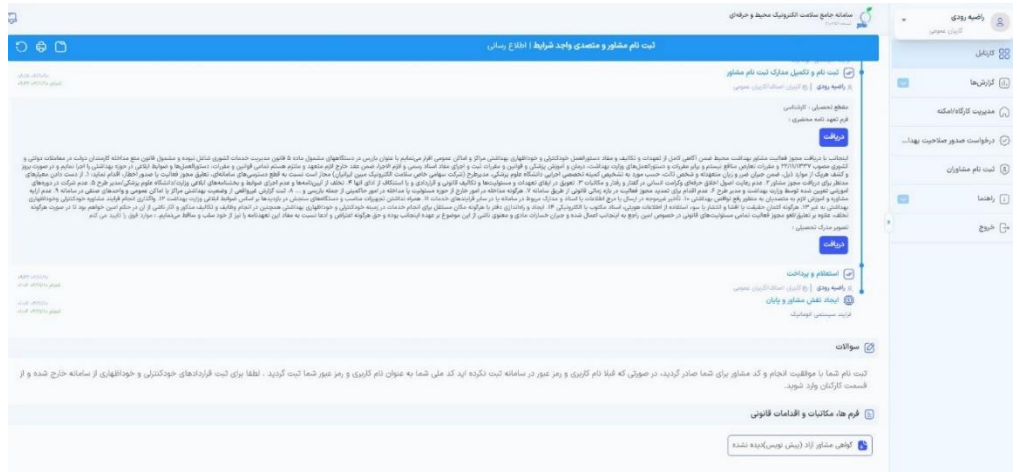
سامانه جامع سلامت الکترونیک محیط و حرفه‌ای

راضیه رودی
کاربران عمومی

کارتابل
گزارش‌ها
مدیریت کارگاه/امکنه
درخواست صدور صلاحیت بهدا...
ثبت نام مشاوران
راهنما
خروج

ثبت نام مشاور و متصدی واجد شرایط | اطلاع رسانی

ثبت نام و تکمیل مدارک ثبت نام مشاور
راضیه رودی | گروه کاربران اصناف/کاربران عمومی

مقطع تحصیلی : کارشناسی
فرم تعهد نامه متصدی :
دریافت

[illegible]

تصویر مدرک تحصیلی :
دریافت

استعلام و پرداخت
راضیه رودی | گروه کاربران اصناف/کاربران عمومی

ایجاد نقش مشاور و پایان
فرایند سیستمی اتوماتیک

سوالات

ثبت نام شما با موفقیت انجام و کد مشاور برای شما صادر گردید، در صورتی که قبلا نام کاربری و رمز عبور در سامانه ثبت نکرده اید کد ملی شما به عنوان نام کاربری و رمز عبور شما ثبت گردید . لطفا برای ثبت قراردادهای خودکنترلی و خوداظهاری از سامانه خارج شده و از قسمت کارگاهان وارد شوید.

فرم ها، مکاتبات و اقدامات قانونی

گواهی مشاور آزاد (پیش نویس)دیده نشده